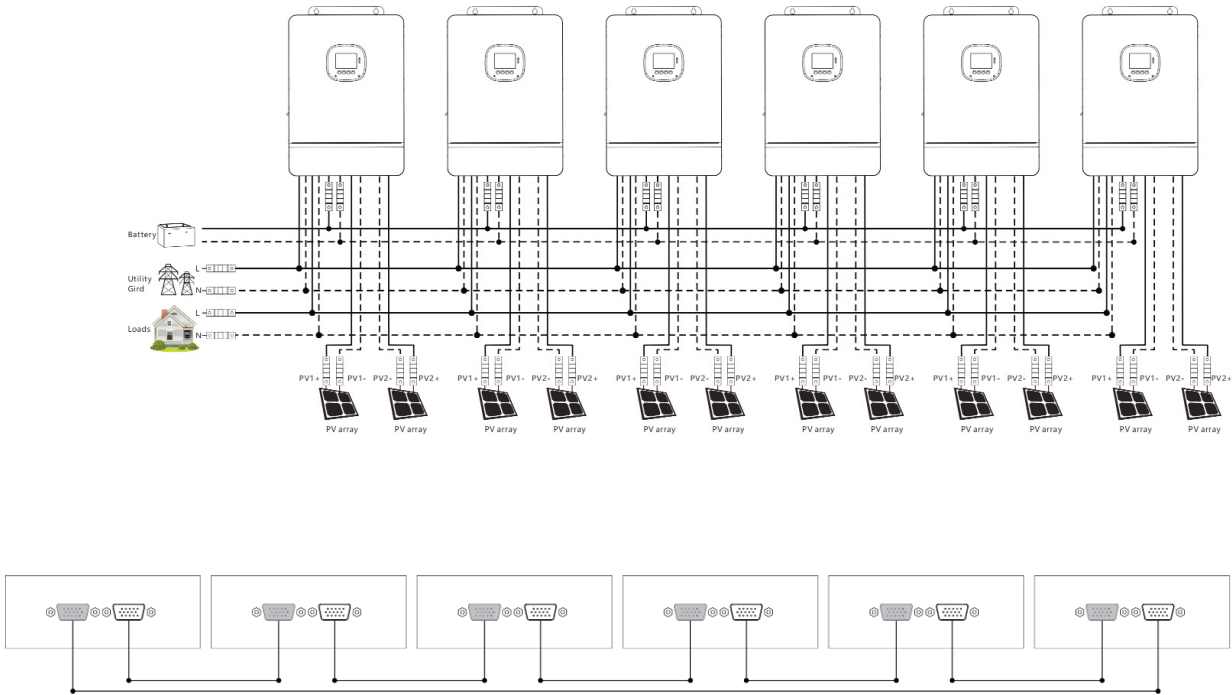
Battery
Utility Gird
L
N
Loads
L
N

PV1+ PV1- PV2- PV2+
PV array PV array

PV1+ PV1- PV2- PV2+
PV array PV array

PV1+ PV1- PV2- PV2+
PV array PV array

PV1+ PV1- PV2- PV2+
PV array PV array

PV1+ PV1- PV2- PV2+
PV array PV array

PV1+ PV1- PV2- PV2+
PV array PV array